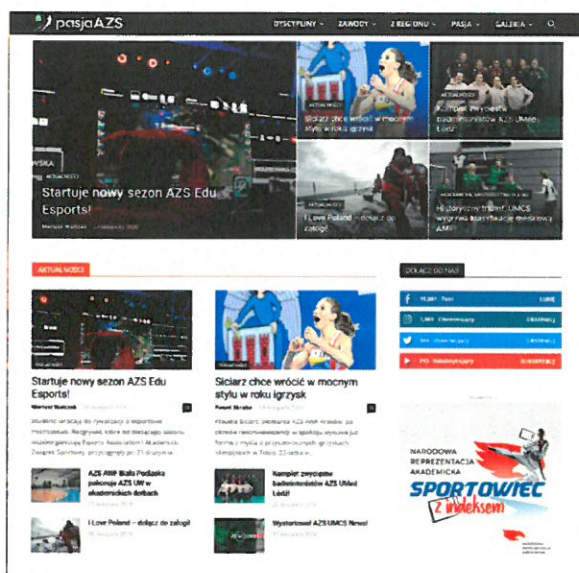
pasjaAZS

DYSCYPLINY ˅ ZAWODY ˅ Z REGIONU ˅ PASJA ˅ GALERIA ˅

AKTUALNOŚCI

Startuje nowy sezon AZS Edu Esports!

Mariusz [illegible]

AKTUALNOŚCI

Siciarz chce wrócić w mocnym stylu w roku igrzysk

AKTUALNOŚCI

Komplet zwycięstw badmintonistów AZS UMed Łódź

AKTUALNOŚCI

I Love Poland – dołącz do załogi!

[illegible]

Historyczny triumf UMCS wygrywa klasyfikację akademicką AMP!

AKTUALNOŚCI

DOŁĄCZ DO NAS

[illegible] Fani LUBIĘ

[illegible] Obserwujący OBSERWUJ

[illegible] Obserwujący OBSERWUJ

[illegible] Subskrybujący SUBSKRYBUJ

Startuje nowy sezon AZS Edu Esports!

Mariusz Bielczak

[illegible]

Siciarz chce wrócić w mocnym stylu w roku igrzysk

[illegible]

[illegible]

AZS AWF Biała Podlaska pokonuje AZS UW w akademickich derbach

Komplet zwycięstw badmintonistów AZS UMed Łódź!

I Love Poland – dołącz do załogi!

Wystartował AZS UMCS News!

NARODOWA REPREZENTACJA AKADEMICKA

SPORTOWIEC z indeksem